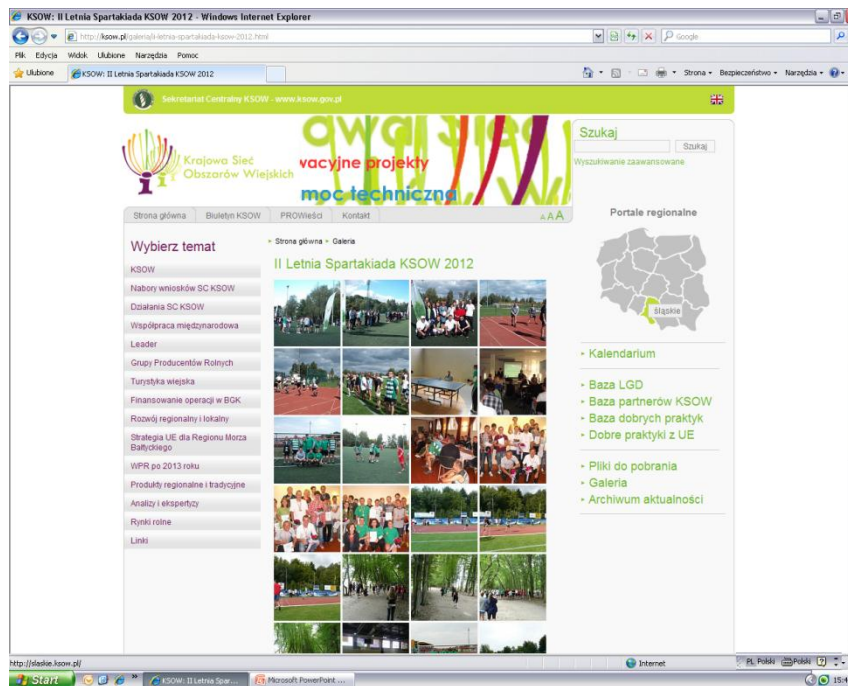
KSOW: II Letnia Spartakiada KSOW 2012 - Windows Internet Explorer

http://ksow.pl/galeria/ii-letnia-spartakiada-ksow-2012.html

Google

Plik Edycja Widok Ulubione Narzędzia Pomoc

Ulubione

KSOW: II Letnia Spartakiada KSOW 2012

Strona ▾ Bezpieczeństwo ▾ Narzędzia ▾

Sekretariat Centralny KSOW - www.ksow.gov.pl

Krajowa Sieć Obszarów Wiejskich

wacyjne projekty

moc techniczna

Szukaj

Szukaj

Wyszukiwanie zaawansowane

Strona główna Biuletyn KSOW PROWieści Kontakt

A A A

Portale regionalne

Wybierz temat

KSOW

Nabory wniosków SC KSOW

Działania SC KSOW

Współpraca międzynarodowa

Leader

Grupy Producentów Rolnych

Turystyka wiejska

Finansowanie operacji w BGK

Rozwój regionalny i lokalny

Strategia UE dla Regionu Morza Bałtyckiego

WPR po 2013 roku

Produkty regionalne i tradycyjne

Analizy i ekspertyzy

Rynki rolne

Linki

» Strona główna » Galeria

II Letnia Spartakiada KSOW 2012

śląskie

» Kalendarium

» Baza LGD

» Baza partnerów KSOW

» Baza dobrych praktyk

» Dobre praktyki z UE

» Pliki do pobrania

» Galeria

» Archiwum aktualności

http://slaskie.ksow.pl/

Internet

PL Polski Polski

Start

KSOW: II Letnia Spar...

Microsoft PowerPoint ...

15:4